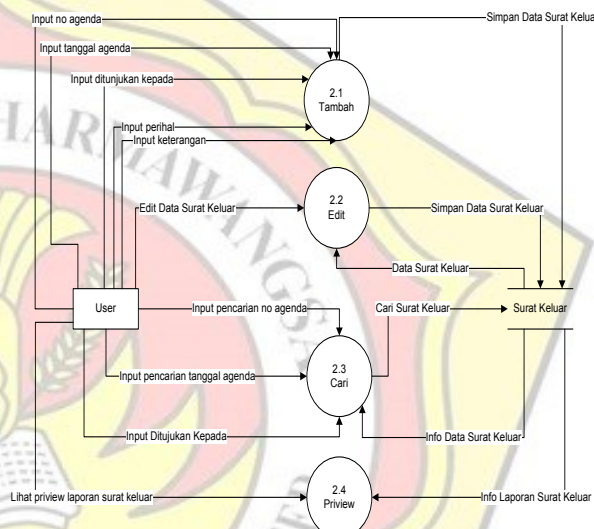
Input no agenda
Simpan Data Surat Keluar
Input tanggal agenda
Input ditunjukan kepada
2.1
Tambah
Input perihal
Input keterangan
2.2
Edit
Edit Data Surat Keluar
Simpan Data Surat Keluar
Data Surat Keluar
User
Input pencarian no agenda
Cari Surat Keluar
Surat Keluar
Input pencarian tanggal agenda
2.3
Cari
Input Ditujukan Kepada
Info Data Surat Keluar
Lihat priview laporan surat keluar
2.4
Priview
Info Laporan Surat Keluar